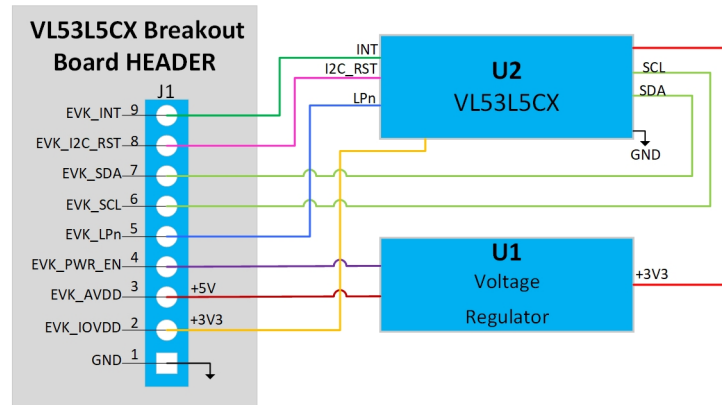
VL53L5CX Breakout Board HEADER

J1

EVK_INT 9
EVK_I2C_RST 8
EVK_SDA 7
EVK_SCL 6
EVK_LPn 5
EVK_PWR_EN 4
EVK_AVDD 3
EVK_IOVDD 2
GND 1

+5V
+3V3

INT
I2C_RST
LPn

U2
VL53L5CX

SCL
SDA
GND

U1
Voltage
Regulator

+3V3